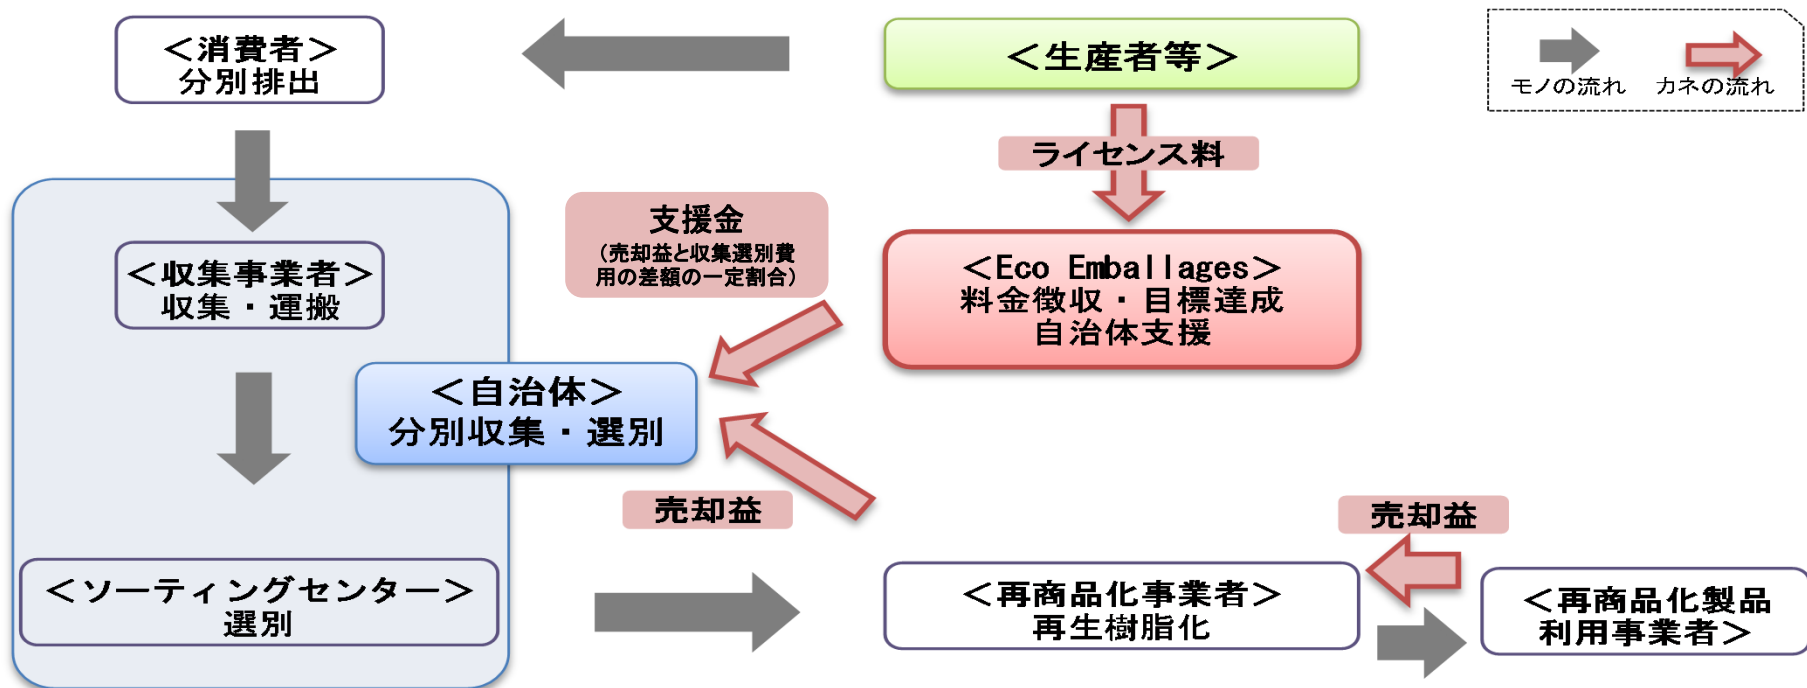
＜消費者＞
分別排出

＜生産者等＞

モノの流れ　カネの流れ

ライセンス料

支援金
（売却益と収集選別費用の差額の一定割合）

＜収集事業者＞
収集・運搬

＜Eco Emballages＞
料金徴収・目標達成
自治体支援

＜自治体＞
分別収集・選別

売却益

売却益

＜ソーティングセンター＞
選別

＜再商品化事業者＞
再生樹脂化

＜再商品化製品
利用事業者＞